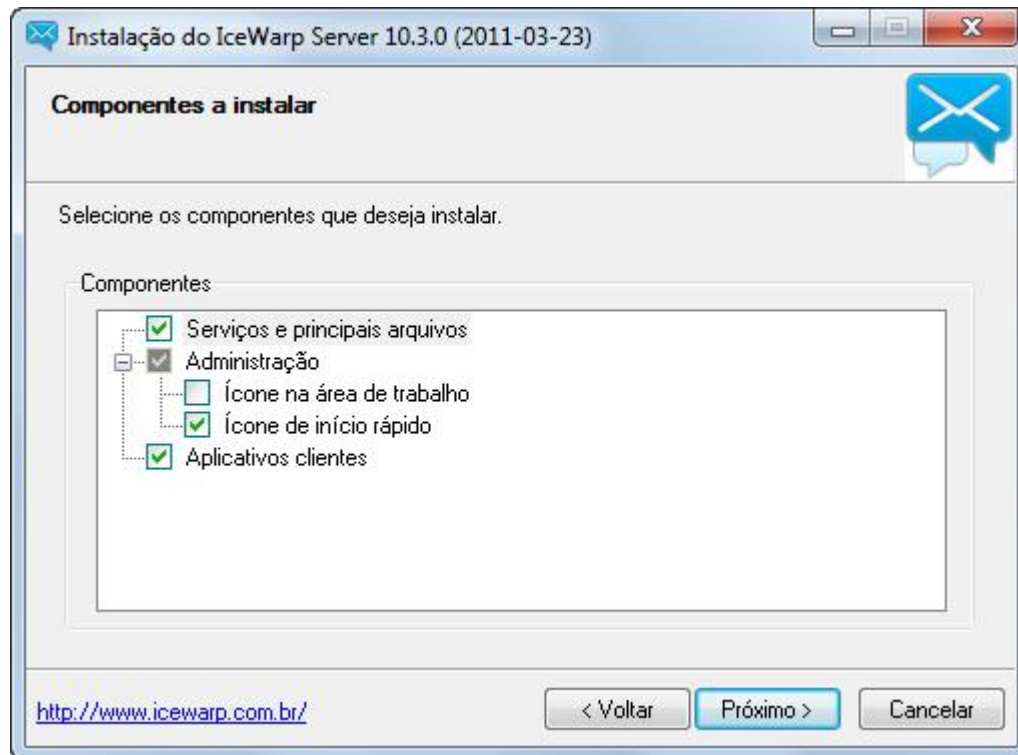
Instalação do IceWarp Server 10.3.0 (2011-03-23)

Componentes a instalar

Selecione os componentes que deseja instalar.

Componentes

Serviços e principais arquivos
Administração
Ícone na área de trabalho
Ícone de início rápido
Aplicativos clientes

http://www.icewarp.com.br/

< Voltar
Próximo >
Cancelar